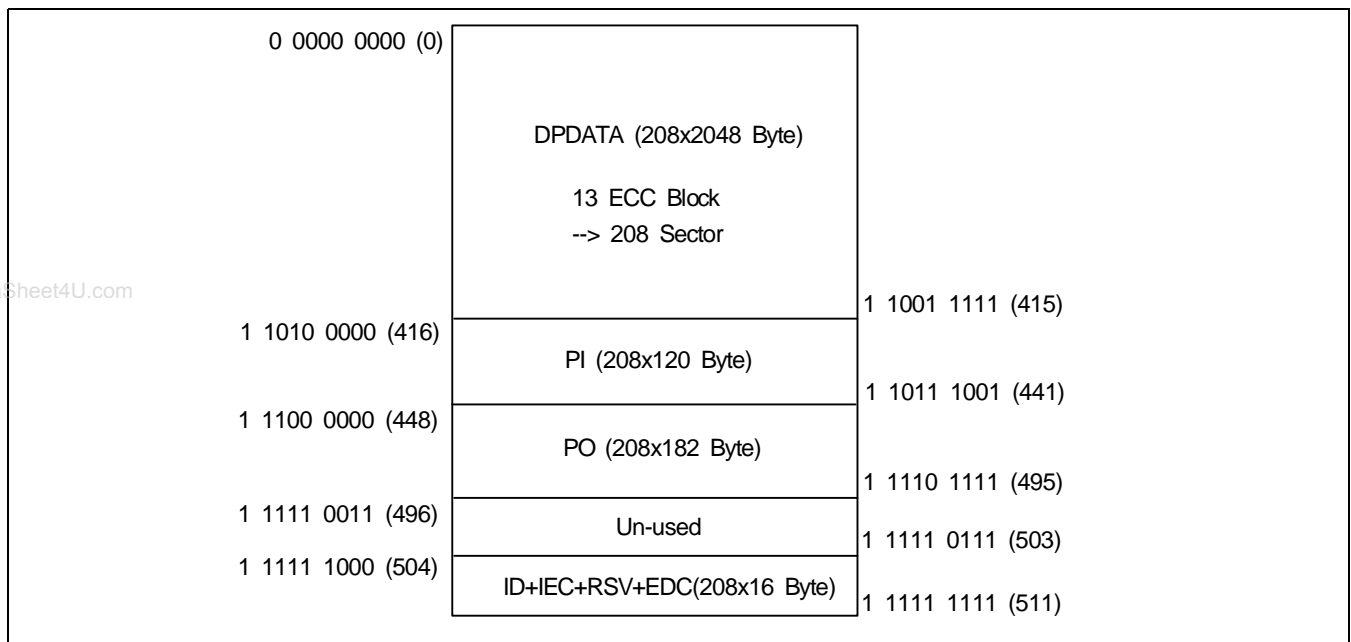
0 0000 0000 (0)

DPDATA (208x2048 Byte)

13 ECC Block
--> 208 Sector

Sheet4U.com

1 1001 1111 (415)

1 1010 0000 (416)

PI (208x120 Byte)

1 1011 1001 (441)

1 1100 0000 (448)

PO (208x182 Byte)

1 1110 1111 (495)

1 1111 0011 (496)

Un-used

1 1111 0111 (503)

1 1111 1000 (504)

ID+IEC+RSV+EDC(208x16 Byte)

1 1111 1111 (511)